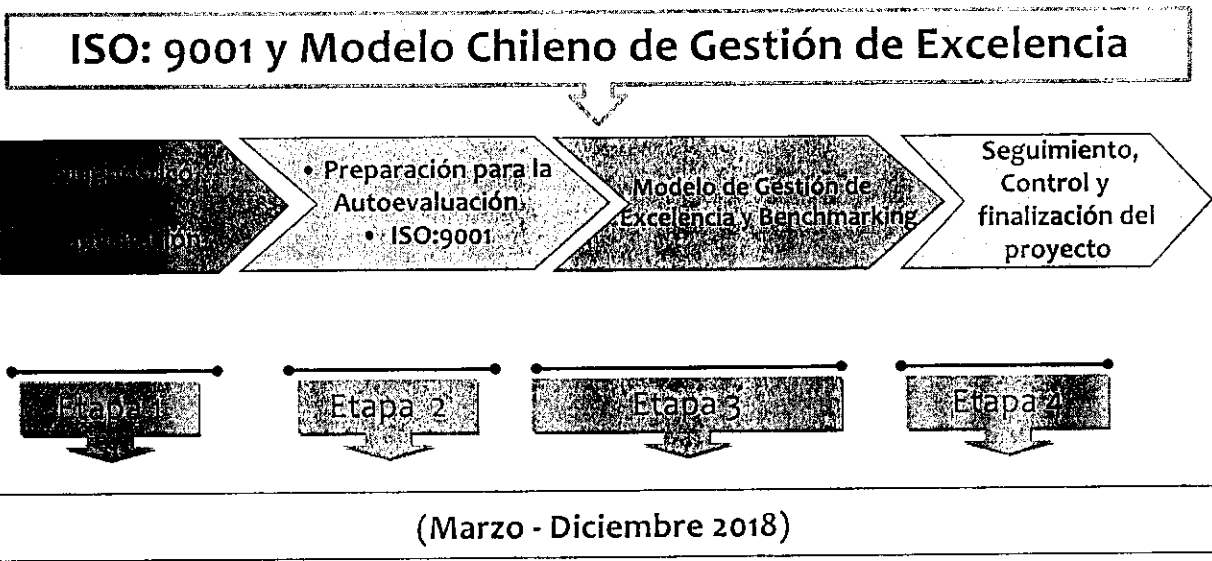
ISO: 9001 y Modelo Chileno de Gestión de Excelencia

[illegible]

• Preparación para la Autoevaluación,
• ISO:9001

Modelo de Gestión de Excelencia y Benchmarking

Seguimiento, Control y finalización del proyecto

Etapa 1

Etapa 2

Etapa 3

Etapa 4

(Marzo - Diciembre 2018)